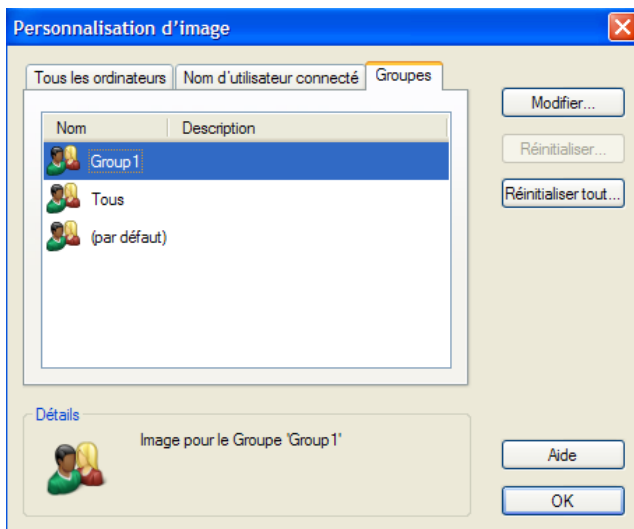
Personnalisation d'image

Tous les ordinateurs | Nom d'utilisateur connecté | Groupes

| Nom | Description |
|---|---|
| Group1 | |
| Tous | |
| (par défaut) | |

Modifier...
Réinitialiser...
Réinitialiser tout...

Détails
Image pour le Groupe 'Group1'

Aide
OK